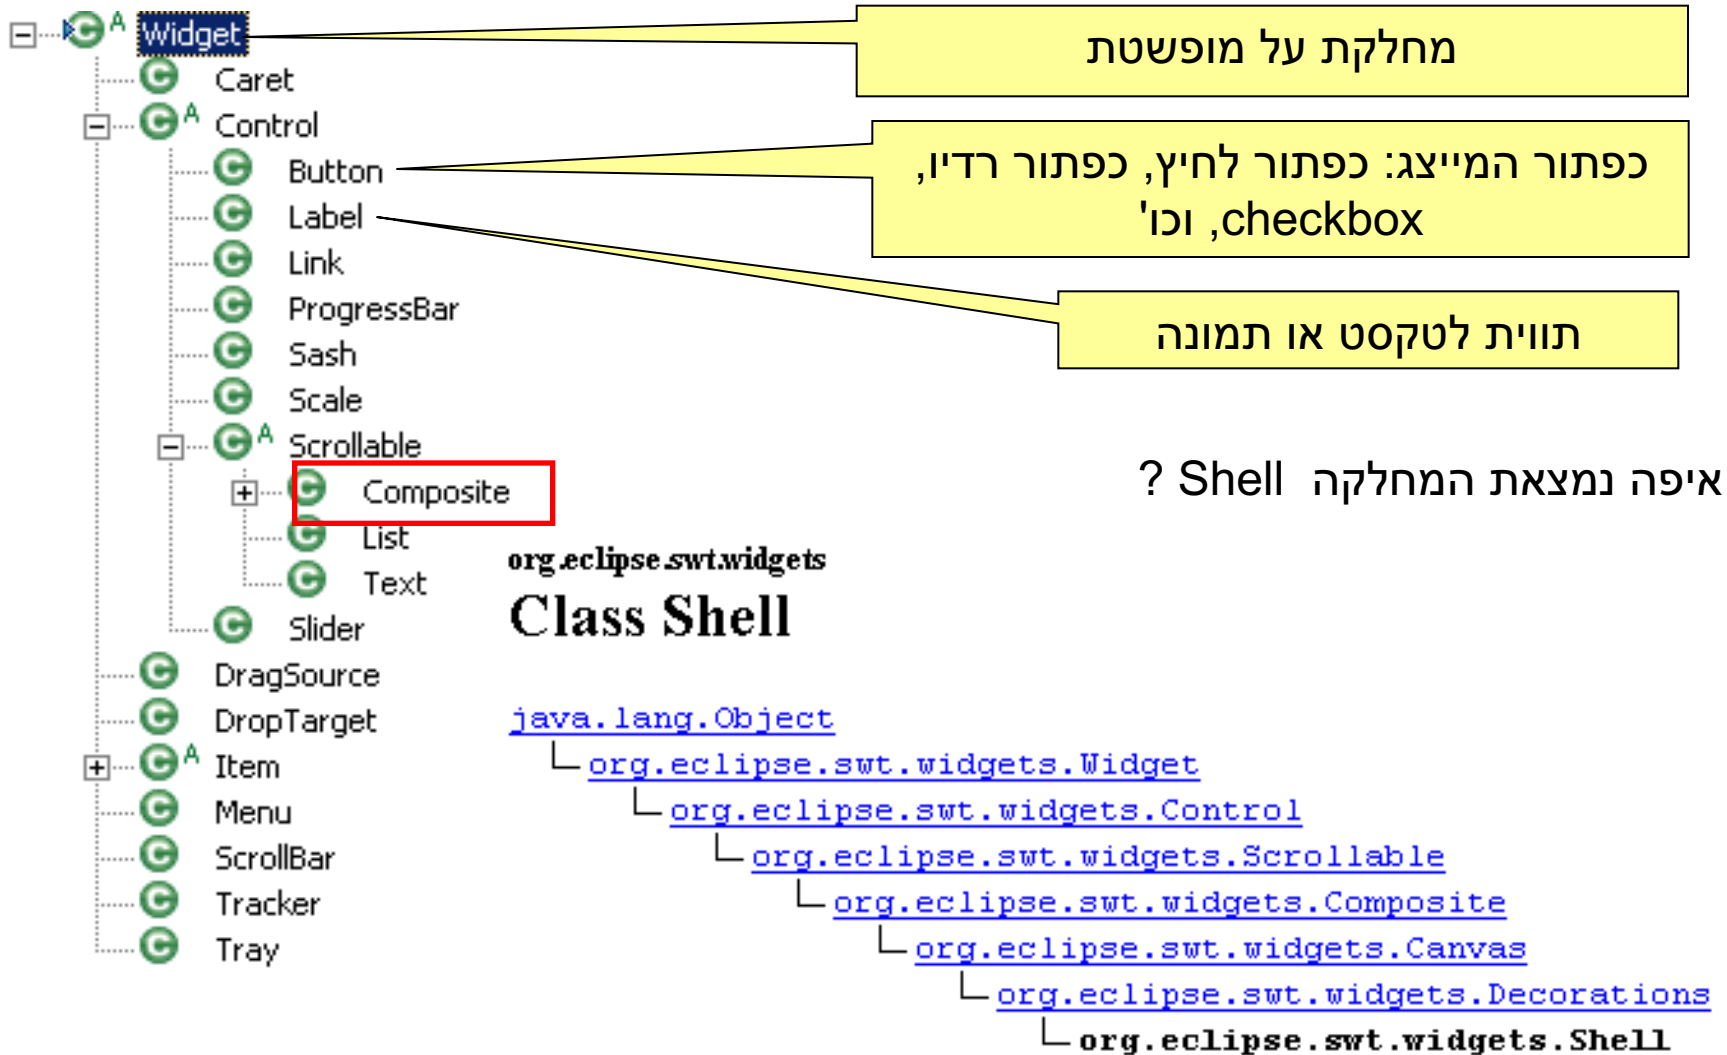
Widget
Caret
Control
Button
Label
Link
ProgressBar
Sash
Scale
Scrollable
Composite
List
Text
Slider
DragSource
DropTarget
Item
Menu
ScrollBar
Tracker
Tray

מחלקת על מופשטת

כפתור המייצג: כפתור לחיץ, כפתור רדיו, checkbox, וכו'

תווית לטקסט או תמונה

איפה נמצאת המחלקה Shell ?

org.eclipse.swt.widgets
Class Shell

java.lang.Object
org.eclipse.swt.widgets.Widget
org.eclipse.swt.widgets.Control
org.eclipse.swt.widgets.Scrollable
org.eclipse.swt.widgets.Composite
org.eclipse.swt.widgets.Canvas
org.eclipse.swt.widgets.Decorations
org.eclipse.swt.widgets.Shell